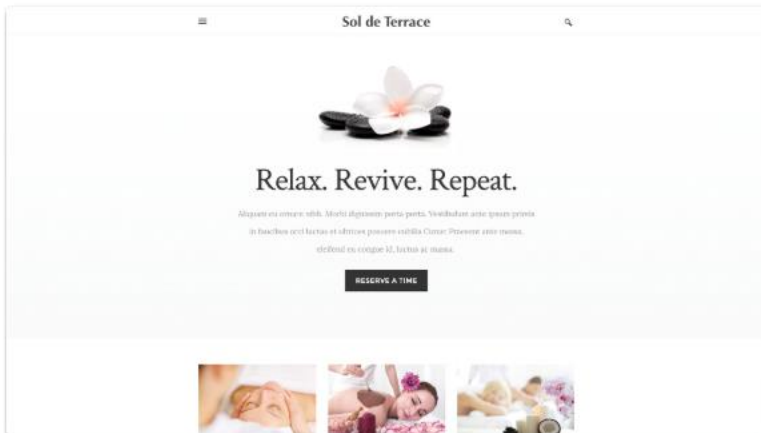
Sol de Terrace

Relax. Revive. Repeat.

Aliquam eu ornare nibh. Morbi dignissim porta porta. Vestibulum ante ipsum primis in faucibus orci luctus et ultrices posuere cubilia Curae; Praesent ante massa, eleifend eu congue id, luctus at massa.

RESERVE A TIME